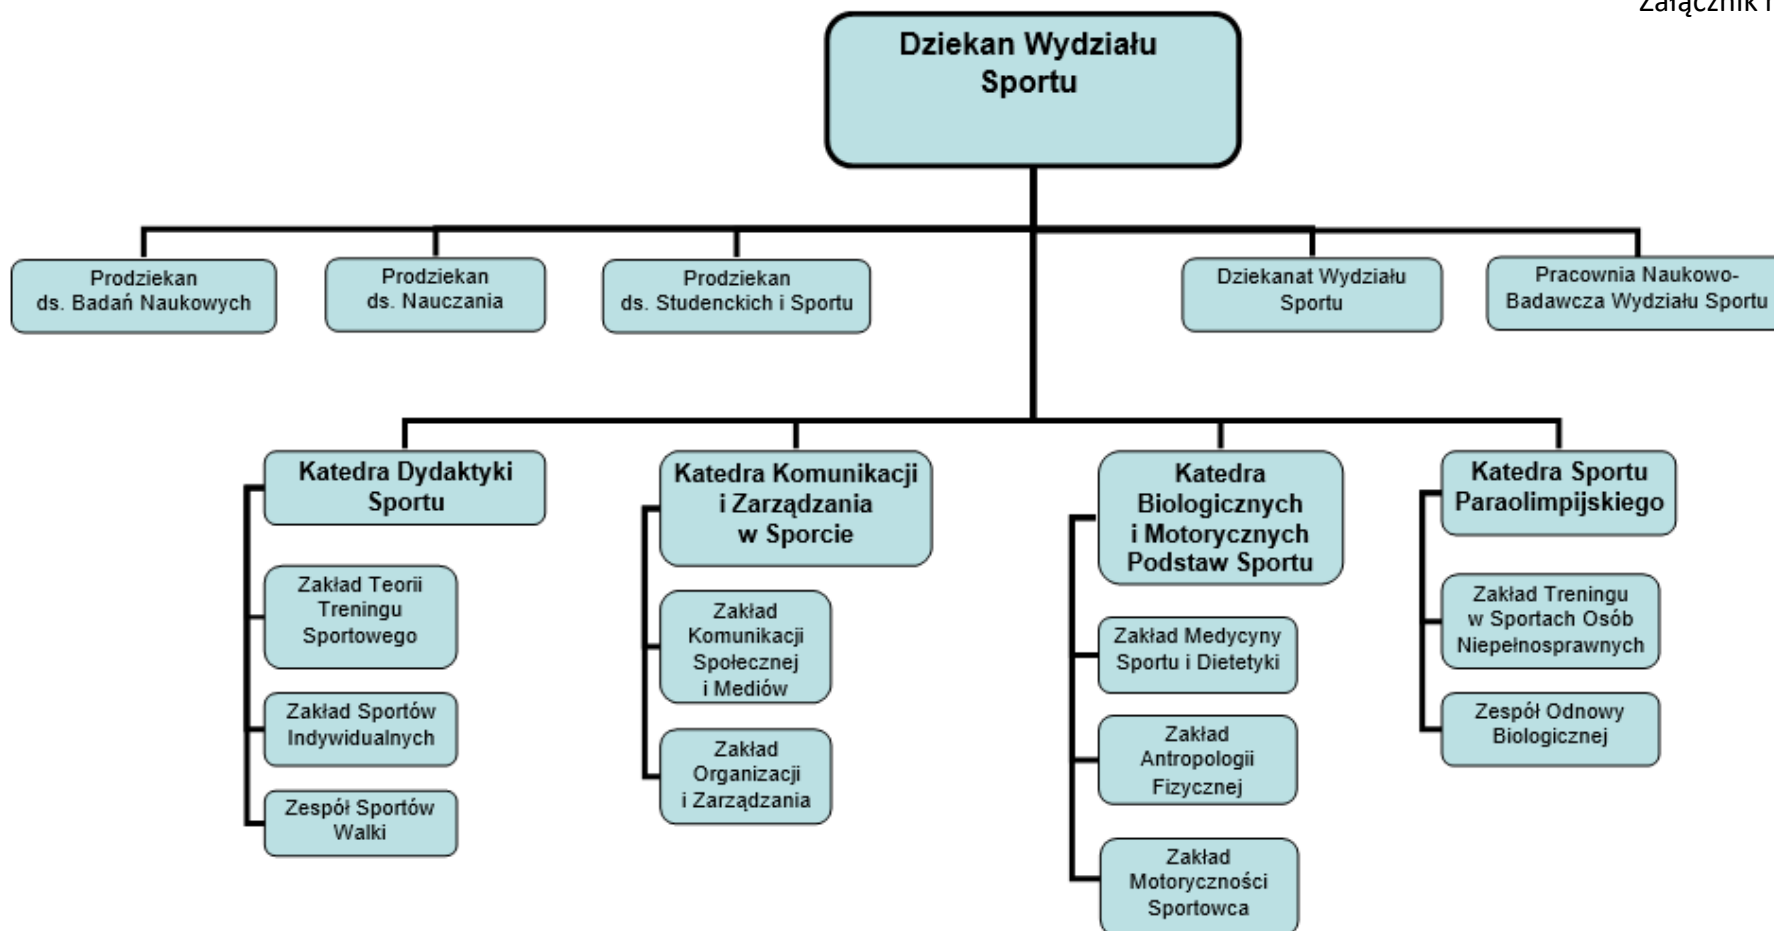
Załącznik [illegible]

Dziekan Wydziału Sportu

Prodziekan ds. Badań Naukowych

Prodziekan ds. Nauczania

Prodziekan ds. Studenckich i Sportu

Dziekanat Wydziału Sportu

Pracownia Naukowo-Badawcza Wydziału Sportu

Katedra Dydaktyki Sportu

Zakład Teorii Treningu Sportowego

Zakład Sportów Indywidualnych

Zespół Sportów Walki

Katedra Komunikacji i Zarządzania w Sporcie

Zakład Komunikacji Społecznej i Mediów

Zakład Organizacji i Zarządzania

Katedra Biologicznych i Motorycznych Podstaw Sportu

Zakład Medycyny Sportu i Dietetyki

Zakład Antropologii Fizycznej

Zakład Motoryczności Sportowca

Katedra Sportu Paraolimpijskiego

Zakład Treningu w Sportach Osób Niepełnosprawnych

Zespół Odnowy Biologicznej